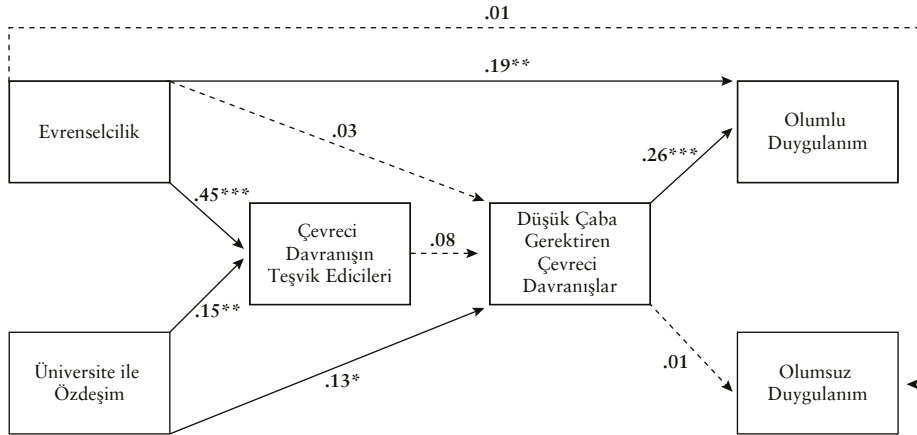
.01

.19**

Evrenselcilik

.03

Olumlu Duygulanım

.26***

.45***

Çevreci Davranışın Teşvik Edicileri

.08

Düşük Çaba Gerektiren Çevreci Davranışlar

.15**

Üniversite ile Özdeşim

.13*

.01

Olumsuz Duygulanım